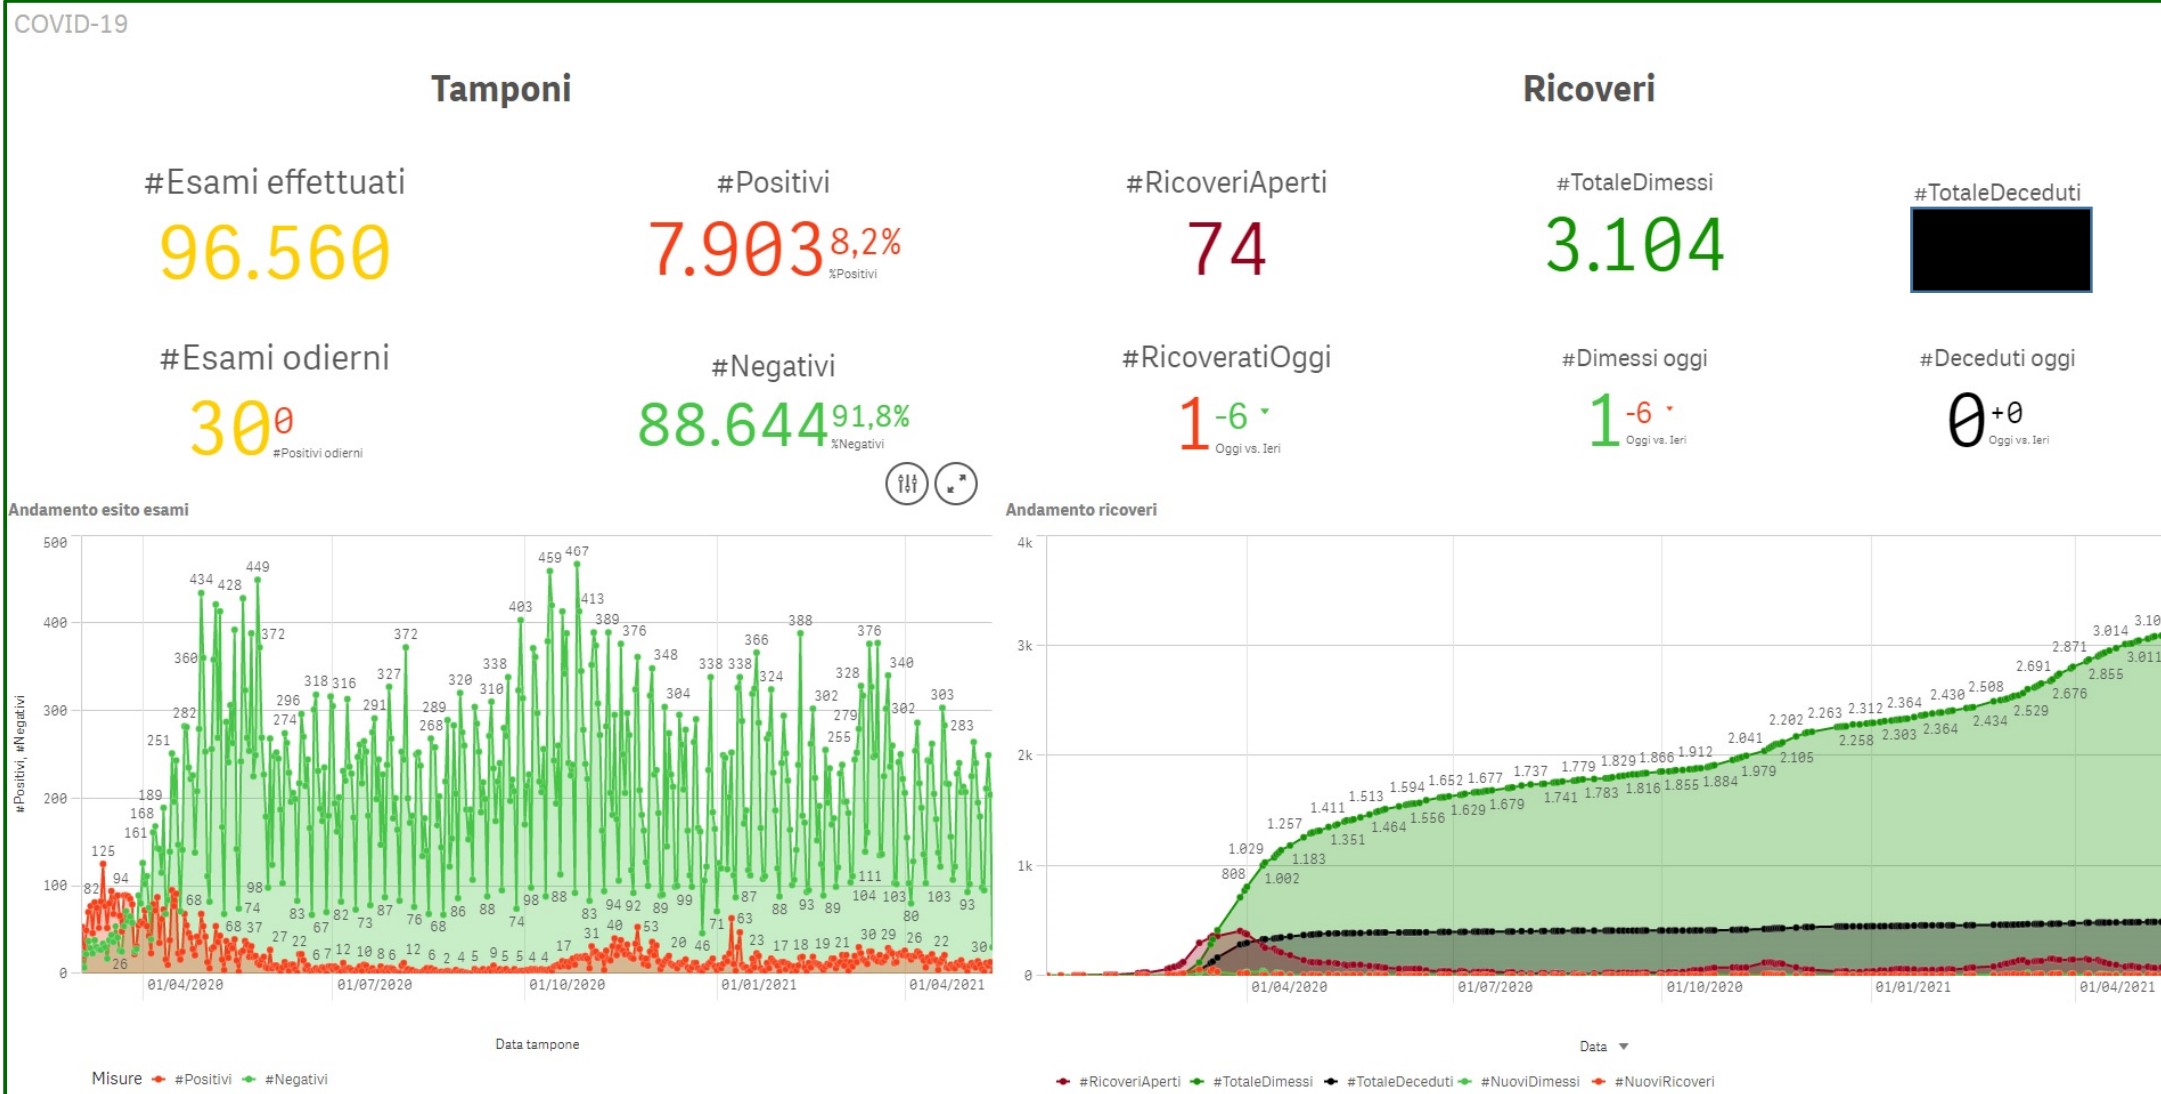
COVID-19

Tamponi

Ricoveri

#Esami effettuati
96.560

#Positivi
7.903 8,2%
%Positivi

#RicoveriAperti
74

#TotaleDimessi
3.104

#TotaleDeceduti

#Esami odierni
30 0
#Positivi odierni

#Negativi
88.644 91,8%
%Negativi

#RicoveratiOggi
1 -6
Oggi vs. Ieri

#Dimessi oggi
1 -6
Oggi vs. Ieri

#Deceduti oggi
0 +0
Oggi vs. Ieri

Andamento esito esami

500
400
300
200
100
0
#Positivi, #Negativi
125 82 94 26 189 168 161 251 282 360 434 428 449 372 68 98 74 68 37 296 274 318 316 27 22 83 67 82 6 7 12 73 327 291 10 8 6 87 372 12 289 268 76 68 6 320 2 86 4 5 338 310 88 9 5 5 74 403 98 4 4 459 467 88 17 413 389 83 31 376 94 40 92 348 53 89 304 20 99 46 338 338 71 366 324 63 87 23 388 17 88 18 93 302 328 279 19 255 89 21 376 111 104 340 30 29 302 103 80 26 303 103 22 283 93 30
01/04/2020 01/07/2020 01/10/2020 01/01/2021 01/04/2021
Data tampone

Misure #Positivi #Negativi

Andamento ricoveri

4k
3k
2k
1k
0
808 1.029 1.002 1.257 1.183 1.411 1.351 1.513 1.464 1.594 1.556 1.652 1.629 1.677 1.679 1.737 1.741 1.779 1.783 1.829 1.816 1.866 1.855 1.912 1.884 2.041 1.979 2.202 2.105 2.263 2.258 2.312 2.303 2.364 2.364 2.430 2.434 2.508 2.529 2.691 2.676 2.871 2.855 3.014 3.011 3.10
01/04/2020 01/07/2020 01/10/2020 01/01/2021 01/04/2021
Data

#RicoveriAperti #TotaleDimessi #TotaleDeceduti #NuoviDimessi #NuoviRicoveri